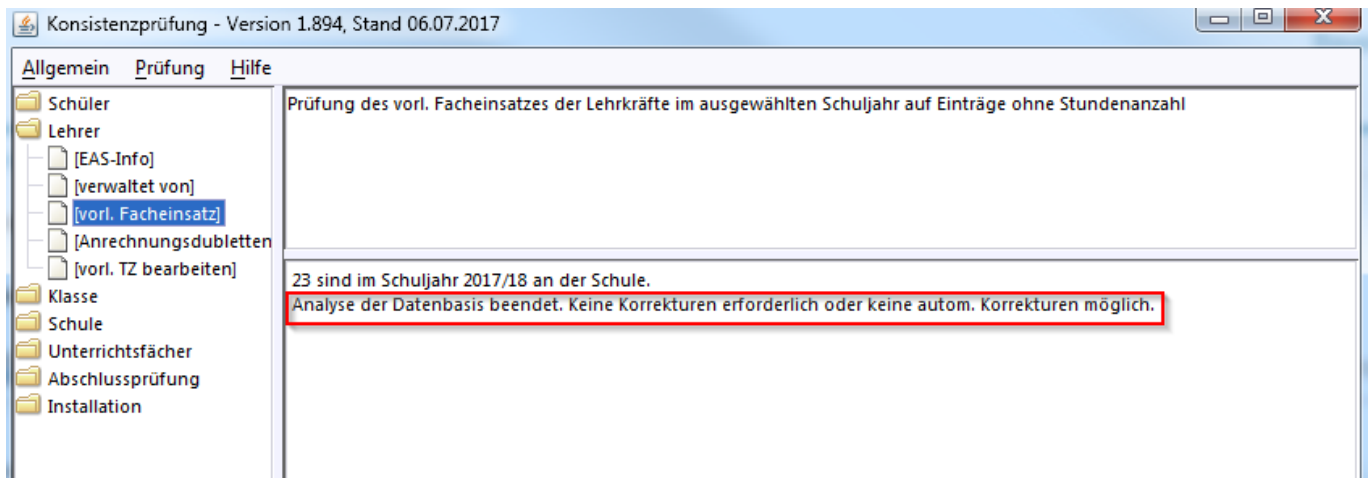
Konsistenzprüfung - Version 1.894, Stand 06.07.2017

Allgemein Prüfung Hilfe

Schüler
Lehrer
[EAS-Info]
[verwaltet von]
[vorl. Facheinsatz]
[Anrechnungsdubletten
[vorl. TZ bearbeiten]
Klasse
Schule
Unterrichtsfächer
Abschlussprüfung
Installation

Prüfung des vorl. Facheinsatzes der Lehrkräfte im ausgewählten Schuljahr auf Einträge ohne Stundenanzahl

23 sind im Schuljahr 2017/18 an der Schule.
Analyse der Datenbasis beendet. Keine Korrekturen erforderlich oder keine autom. Korrekturen möglich.